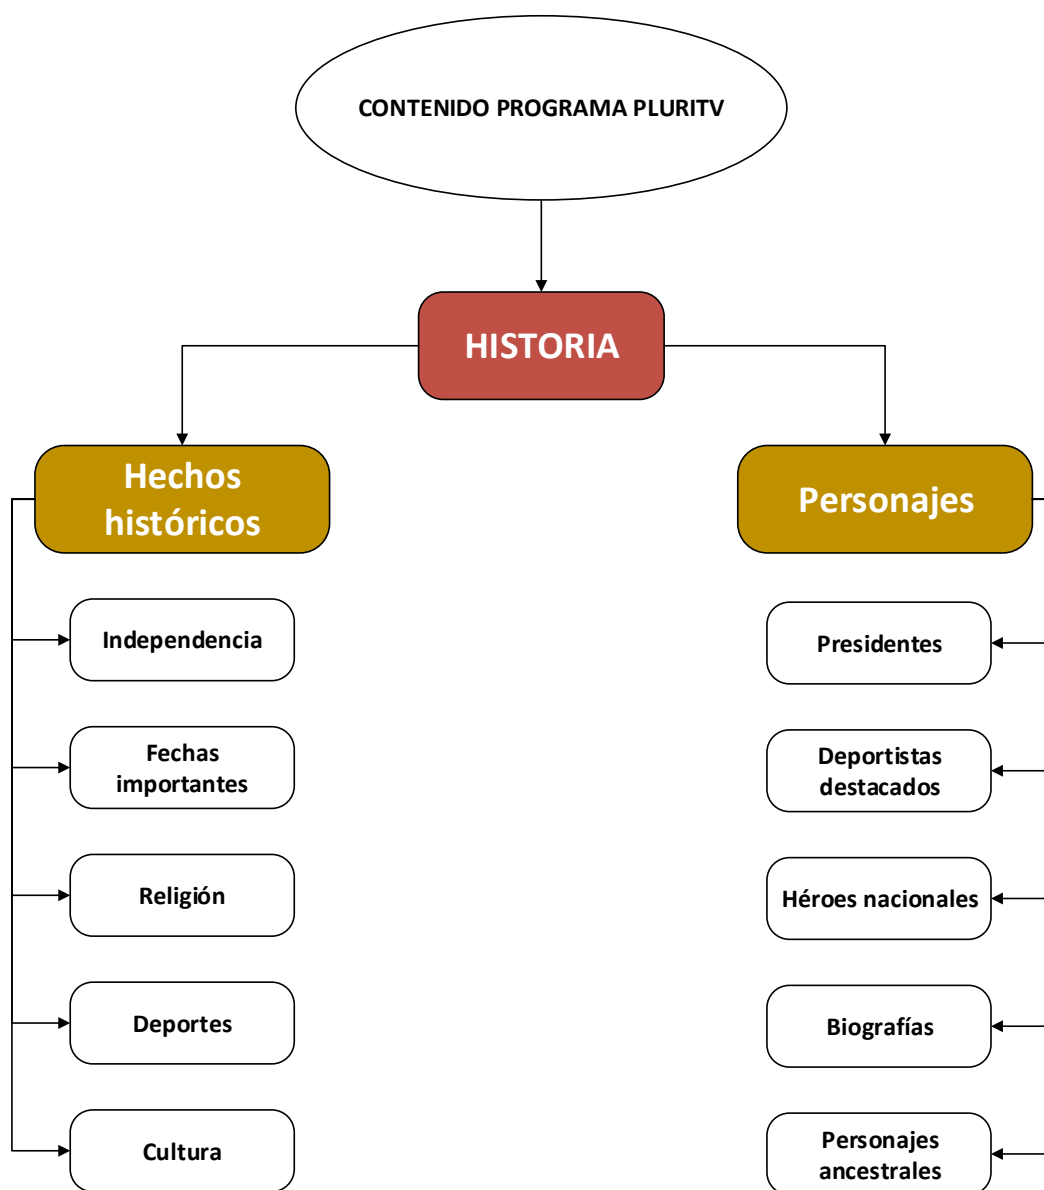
CONTENIDO PROGRAMA PLURITV

HISTORIA

Hechos históricos

Independencia

Fechas importantes

Religión

Deportes

Cultura

Personajes

Presidentes

Deportistas destacados

Héroes nacionales

Biografías

Personajes ancestrales